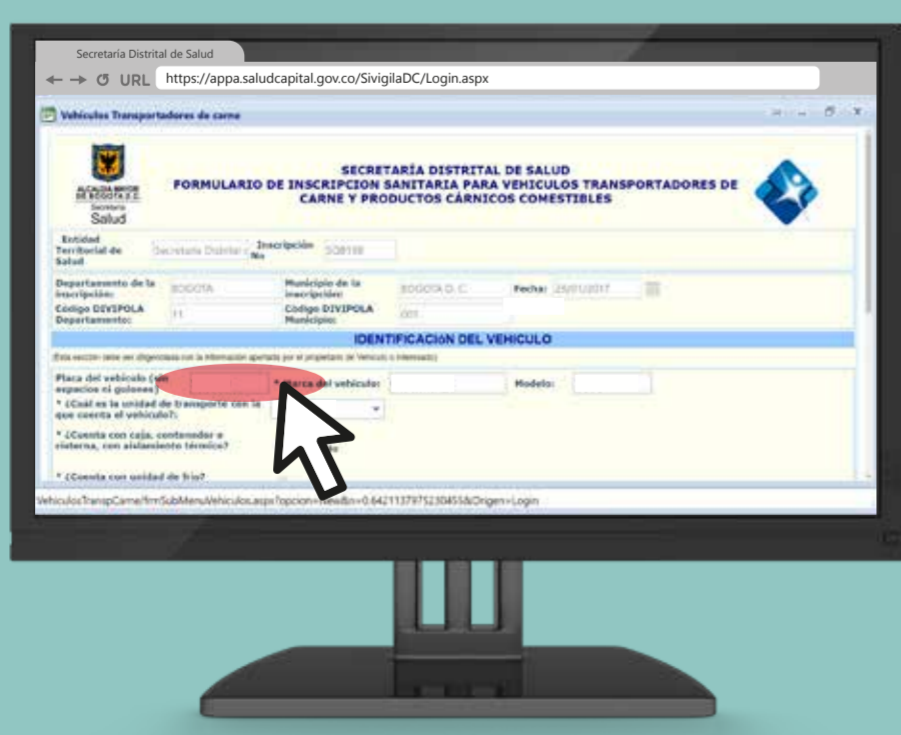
Secretaría Distrital de Salud

URL https://appa.saludcapital.gov.co/SivigilaDC/Login.aspx

Vehiculos Transportadores de carne

ALCALDIA MAYOR DE BOGOTA D.C. Secretaría Salud

SECRETARÍA DISTRITAL DE SALUD
FORMULARIO DE INSCRIPCION SANITARIA PARA VEHICULOS TRANSPORTADORES DE CARNE Y PRODUCTOS CÁRNICOS COMESTIBLES

Entidad Territorial de Salud: Secretaria Distrital | Inscripción No: SO8188

Departamento de la inscripción: BOGOTA | Municipio de la inscripción: BOGOTA D. C. | Fecha: 25/01/2017
Código DIVIPOLA Departamento: 11 | Código DIVIPOLA Municipio: 001

IDENTIFICACIóN DEL VEHICULO

Esta sección debe ser diligenciada con la información aportada por el propietario de Vehiculo o Interesado

Placa del vehículo (sin espacios ni guiones) | * Marca del vehiculo: | Modelo:

* ¿Cuál es la unidad de transporte con la que cuenta el vehículo?:

* ¿Cuenta con caja, contenedor o cisterna, con aislamiento térmico?

* ¿Cuenta con unidad de frio?

VehiculosTranspCarne/frmSubMenuVehiculos.aspx?opcion=Nes&n=0.642113797523045S&Origen=Login